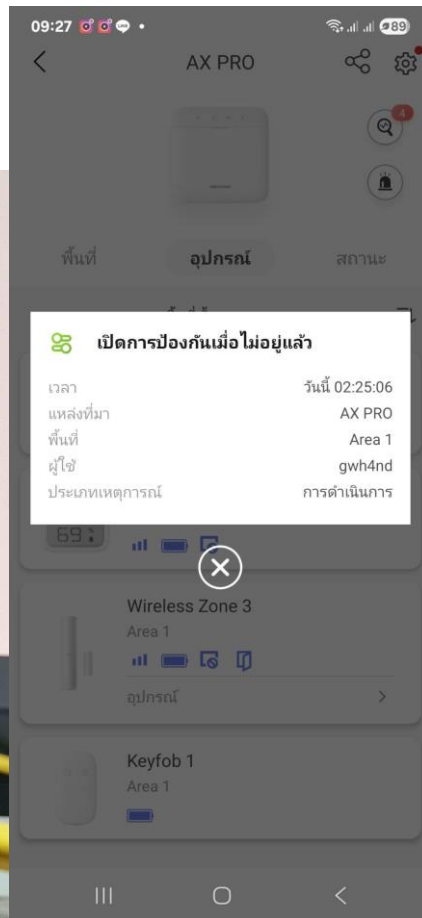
09:27

89

AX PRO

4

พื้นที่

อุปกรณ์

สถานะ

เปิดการป้องกันเมื่อไม่อยู่แล้ว

| เวลา | วันนี้ 02:25:06 |
|---|---|
| แหล่งที่มา | AX PRO |
| พื้นที่ | Area 1 |
| ผู้ใช้ | gwh4nd |
| ประเภทเหตุการณ์ | การดำเนินการ |

69

Wireless Zone 3
Area 1

อุปกรณ์

Keyfob 1
Area 1